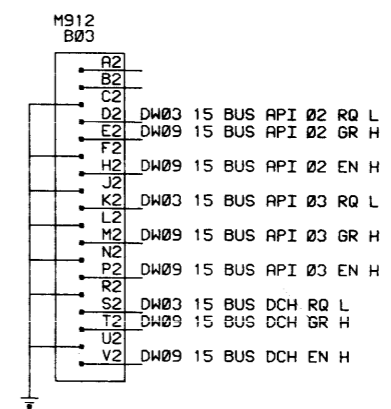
M912
BØ3

A2
B2
C2
D2 DWØ3 15 BUS API Ø2 RQ L
E2 DWØ9 15 BUS API Ø2 GR H
F2
H2 DWØ9 15 BUS API Ø2 EN H
J2
K2 DWØ3 15 BUS API Ø3 RQ L
L2
M2 DWØ9 15 BUS API Ø3 GR H
N2
P2 DWØ9 15 BUS API Ø3 EN H
R2
S2 DWØ3 15 BUS DCH RQ L
T2 DWØ9 15 BUS DCH GR H
U2
V2 DWØ9 15 BUS DCH EN H